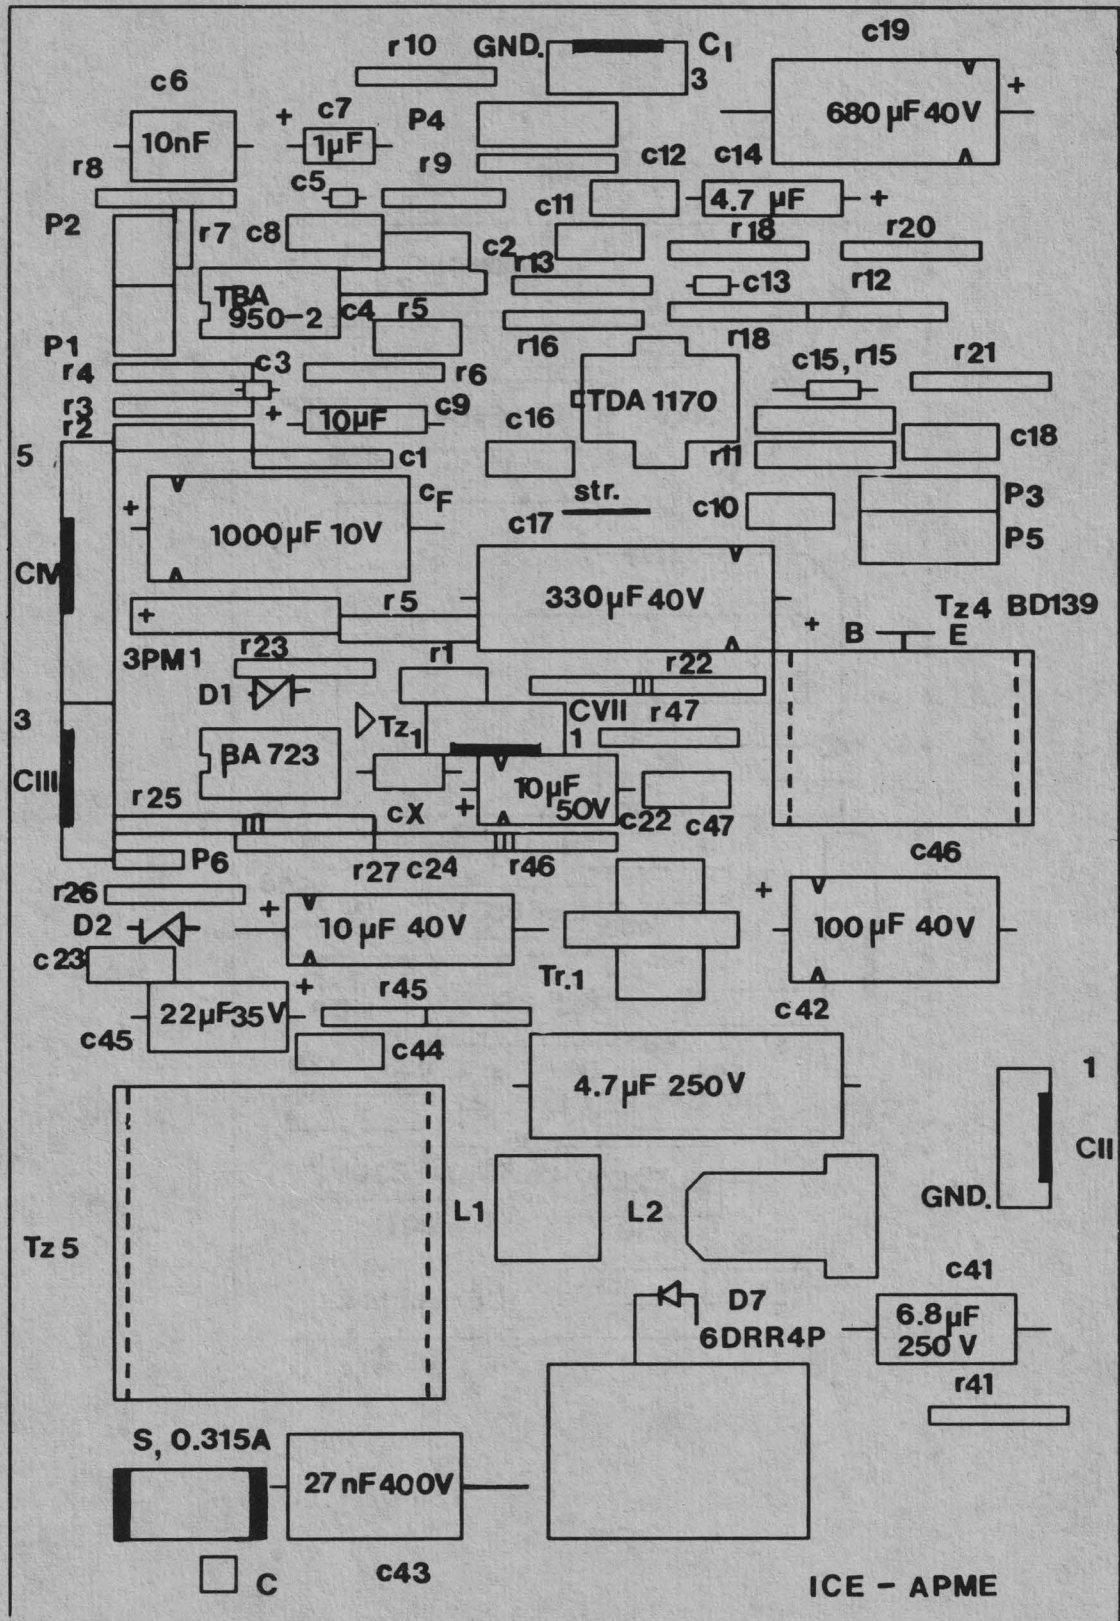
r10
GND.
C1
3
c19
c6
+
c7
P4
680 μF 40V
+
10nF
1μF
r9
c12
c14
r8
c5
c11
4.7 μF
+
P2
r7
c8
r18
r20
c2
r13
TBA 950-2
c4
r5
c13
r12
r16
r18
P1
c15, r15
r21
r4
c3
r6
TDA 1170
r3
+
10μF
c9
c16
c18
r2
r11
5
c1
P3
+
1000μF 10V
cF
str.
c10
c17
P5
CV
330μF 40V
+
r5
+
Tz 4 BD139
B
E
3PM1
r23
r1
r22
D1
CVII
r47
Tz1
1
3
BA 723
10μF 50V
CIII
+
r25
cX
c22
c47
P6
r27
c24
r46
c46
r26
+
D2
10 μF 40V
100 μF 40V
+
c23
Tr.1
22μF35V
+
r45
c42
c45
c44
4.7μF 250V
1
CII
GND.
L1
L2
Tz 5
c41
D7
6DRR4P
6.8μF 250 V
r41
S, 0.315A
27 nF 400V
C
c43
ICE - APME